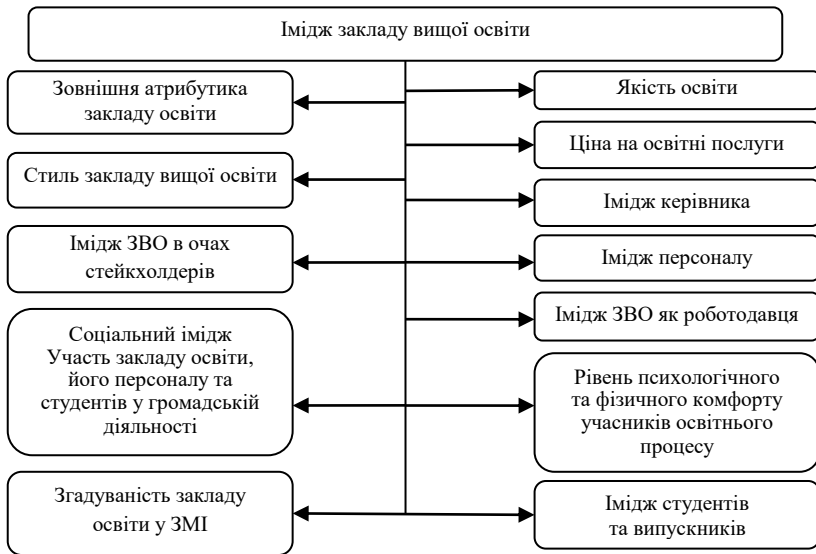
Імідж закладу вищої освіти

Зовнішня атрибутика закладу освіти

Стиль закладу вищої освіти

Імідж ЗВО в очах стейкхолдерів

Соціальний імідж Участь закладу освіти, його персоналу та студентів у громадській діяльності

Згадуваність закладу освіти у ЗМІ

Якість освіти

Ціна на освітні послуги

Імідж керівника

Імідж персоналу

Імідж ЗВО як роботодавця

Рівень психологічного та фізичного комфорту учасників освітнього процесу

Імідж студентів та випускників